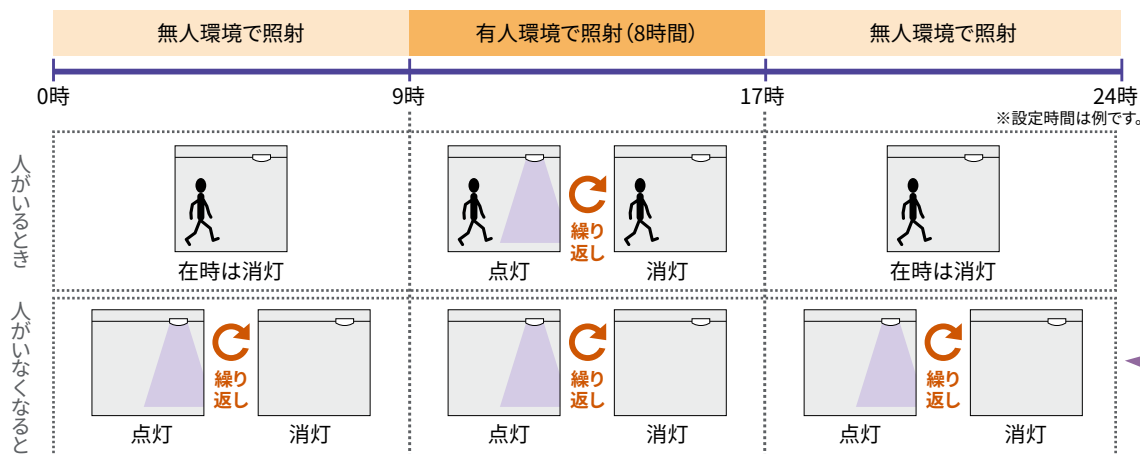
| 無人環境で照射 | 有人環境で照射(8時間) | 無人環境で照射 |
|---|---|---|

0時 9時 17時 24時

※設定時間は例です。

人がいるとき

在時は消灯

点灯 繰り返し 消灯

在時は消灯

人がいなくなると

点灯 繰り返し 消灯

点灯 繰り返し 消灯

点灯 繰り返し 消灯